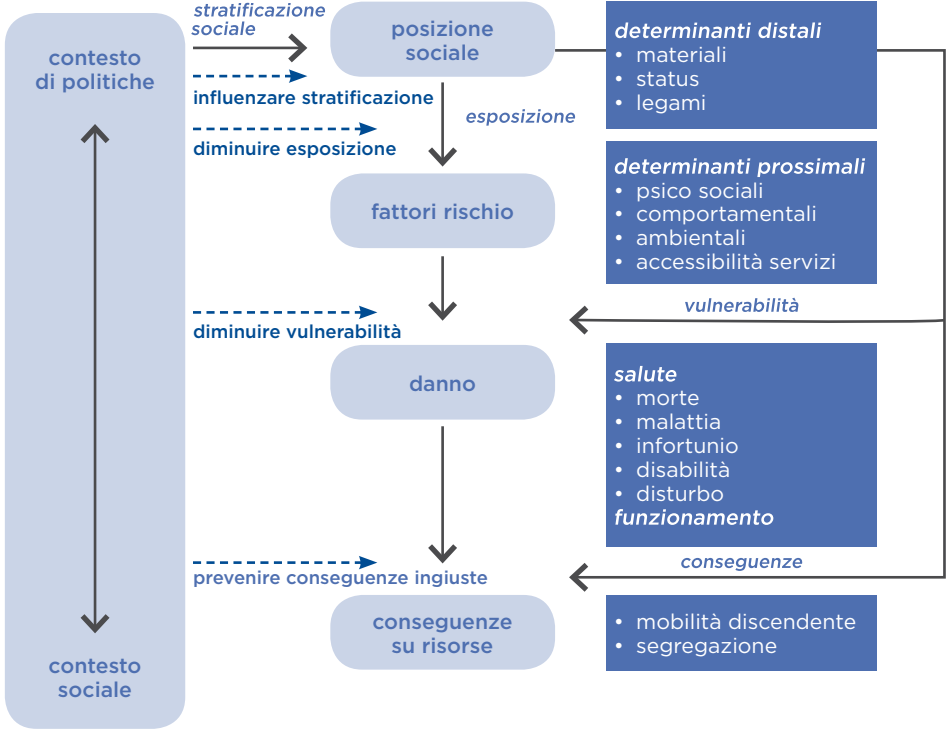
contesto di politiche

stratificazione sociale

posizione sociale

determinanti distali
• materiali
• status
• legami

influenzare stratificazione

esposizione

diminuire esposizione

fattori rischio

determinanti prossimali
• psico sociali
• comportamentali
• ambientali
• accessibilità servizi

vulnerabilità

diminuire vulnerabilità

danno

salute
• morte
• malattia
• infortunio
• disabilità
• disturbo
funzionamento

conseguenze

prevenire conseguenze ingiuste

conseguenze su risorse

• mobilità discendente
• segregazione

contesto sociale